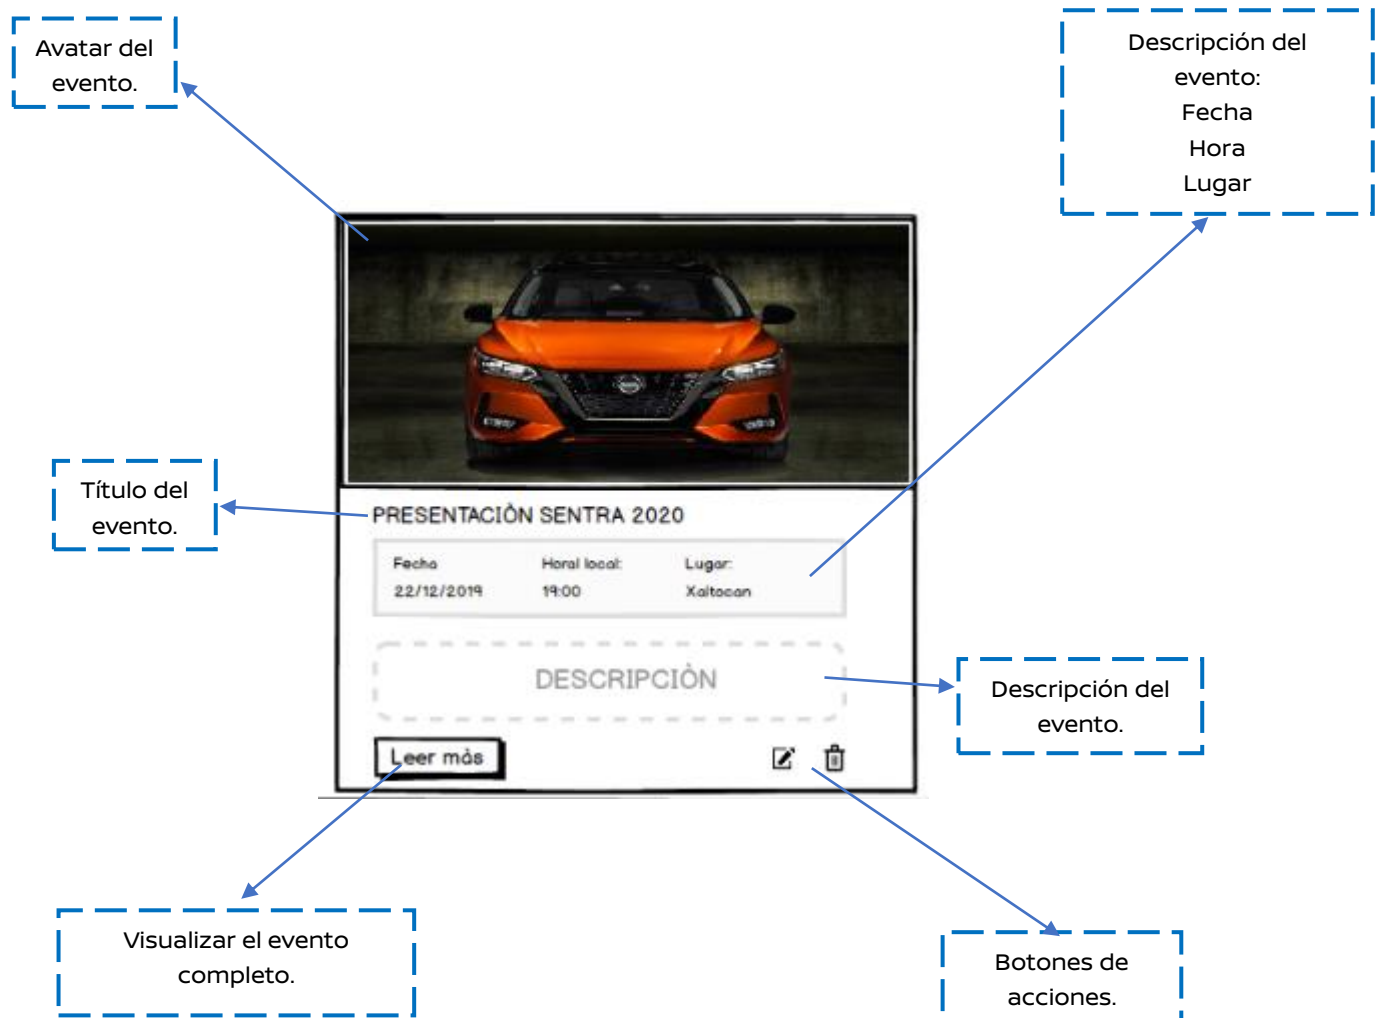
Avatar del evento.

Descripción del evento:
Fecha
Hora
Lugar

Título del evento.

PRESENTACIÒN SENTRA 2020

| Fecha | Hora local: | Lugar: |
|---|---|---|
| 22/12/2019 | 19:00 | Xaltocan |

DESCRIPCIÒN

Descripción del evento.

Leer màs

Visualizar el evento completo.

Botones de acciones.